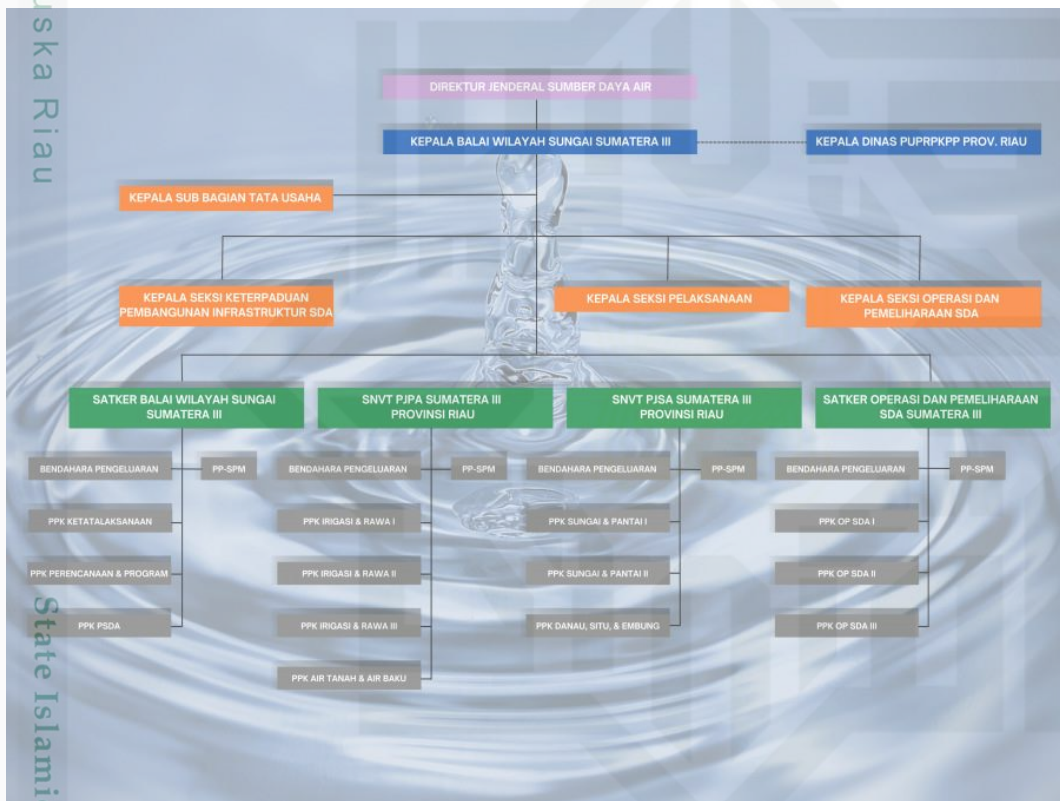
ska Riau

DIREKTUR JENDERAL SUMBER DAYA AIR

KEPALA BALAI WILAYAH SUNGAI SUMATERA III

KEPALA DINAS PUPRPKPP PROV. RIAU

KEPALA SUB BAGIAN TATA USAHA

KEPALA SEKSI KETERPADUAN PEMBANGUNAN INFRASTRUKTUR SDA

KEPALA SEKSI PELAKSANAAN

KEPALA SEKSI OPERASI DAN PEMELIHARAAN SDA

SATKER BALAI WILAYAH SUNGAI SUMATERA III

SNVT PJPA SUMATERA III PROVINSI RIAU

SNVT PJSA SUMATERA III PROVINSI RIAU

SATKER OPERASI DAN PEMELIHARAAN SDA SUMATERA III

BENDAHARA PENGELUARAN

PP-SPM

PPK KETATALAKSANAAN

PPK PERENCANAAN & PROGRAM

PPK PSDA

BENDAHARA PENGELUARAN

PP-SPM

PPK IRIGASI & RAWA I

PPK IRIGASI & RAWA II

PPK IRIGASI & RAWA III

PPK AIR TANAH & AIR BAKU

BENDAHARA PENGELUARAN

PP-SPM

PPK SUNGAI & PANTAI I

PPK SUNGAI & PANTAI II

PPK DANAU, SITU, & EMBUNG

BENDAHARA PENGELUARAN

PP-SPM

PPK OP SDA I

PPK OP SDA II

PPK OP SDA III

State Islami